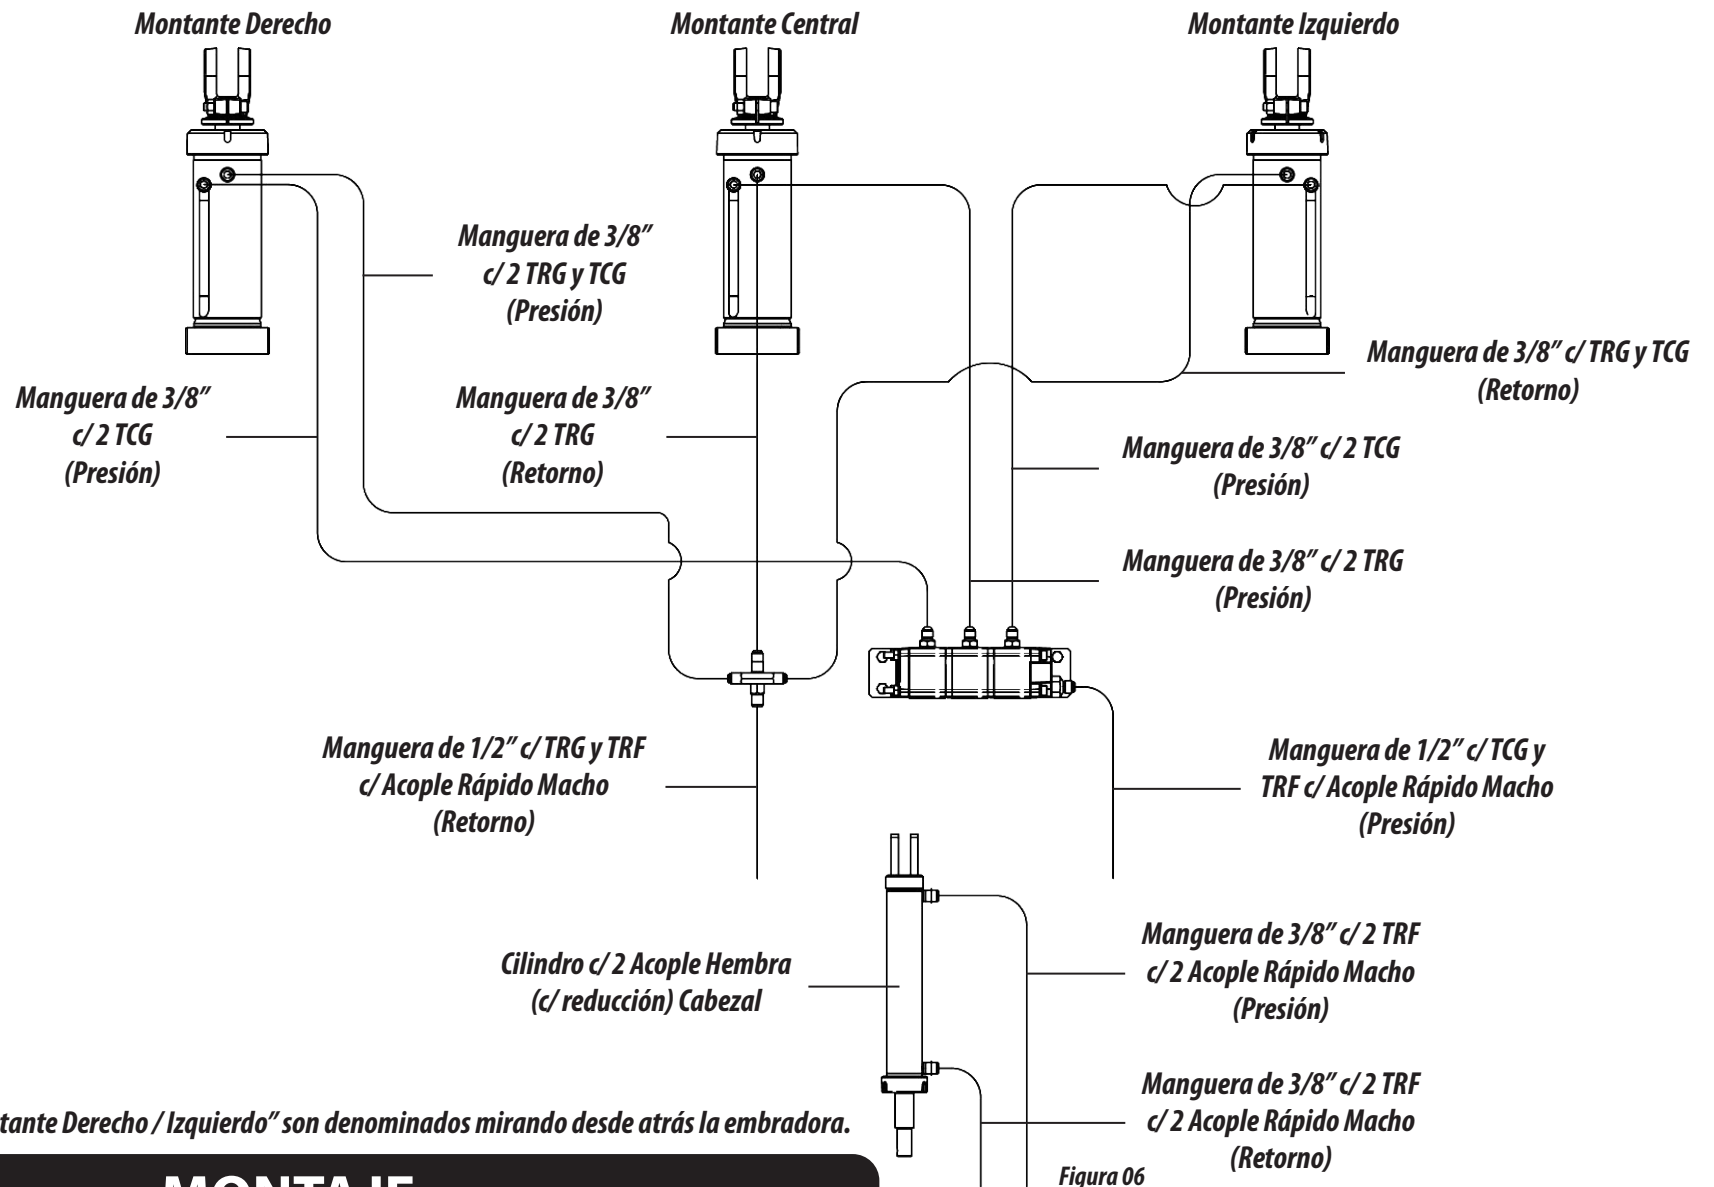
Montante Derecho

Montante Central

Montante Izquierdo

Manguera de 3/8" c/ 2 TRG y TCG (Presión)

Manguera de 3/8" c/ TRG y TCG (Retorno)

Manguera de 3/8" c/ 2 TCG (Presión)

Manguera de 3/8" c/ 2 TRG (Retorno)

Manguera de 3/8" c/ 2 TCG (Presión)

Manguera de 3/8" c/ 2 TRG (Presión)

Manguera de 1/2" c/ TRG y TRF c/ Acople Rápido Macho (Retorno)

Manguera de 1/2" c/ TCG y TRF c/ Acople Rápido Macho (Presión)

Cilindro c/ 2 Acople Hembra (c/ reducción) Cabezal

Manguera de 3/8" c/ 2 TRF c/ 2 Acople Rápido Macho (Presión)

Manguera de 3/8" c/ 2 TRF c/ 2 Acople Rápido Macho (Retorno)

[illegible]tante Derecho / Izquierdo" son denominados mirando desde atrás la embradora.

Figura 06

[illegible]